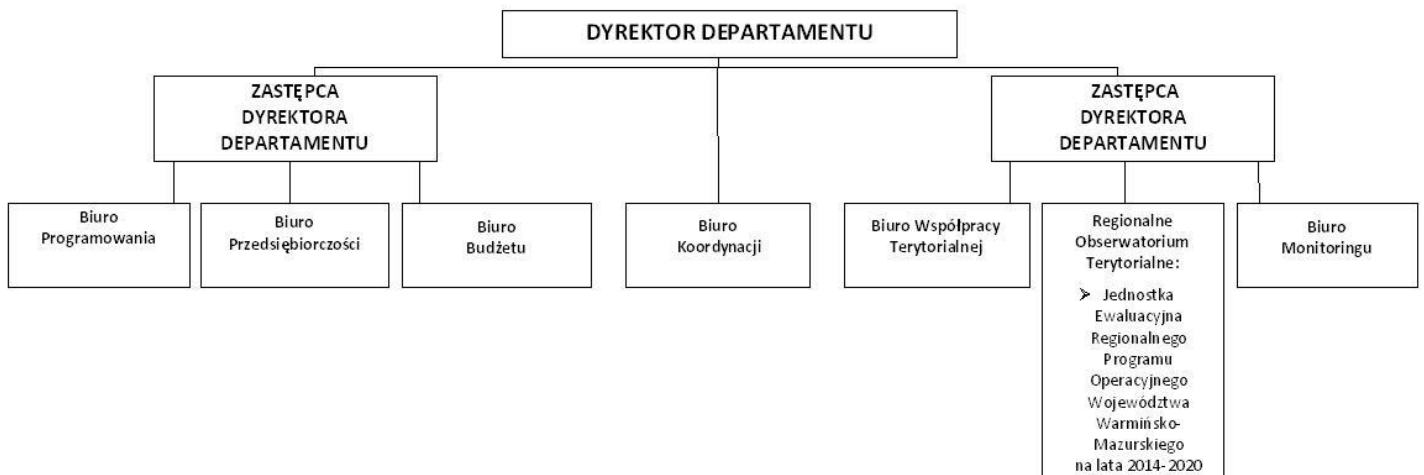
DYREKTOR DEPARTAMENTU

ZASTĘPCA DYREKTORA DEPARTAMENTU

ZASTĘPCA DYREKTORA DEPARTAMENTU

Biuro Programowania

Biuro Przedsiębiorczości

Biuro Budżetu

Biuro Koordynacji

Biuro Współpracy Terytorialnej

Regionalne Obserwatorium Terytorialne:

➢ Jednostka Ewaluacyjna Regionalnego Programu Operacyjnego Województwa Warmińsko-Mazurskiego na lata 2014-2020

Biuro Monitoringu